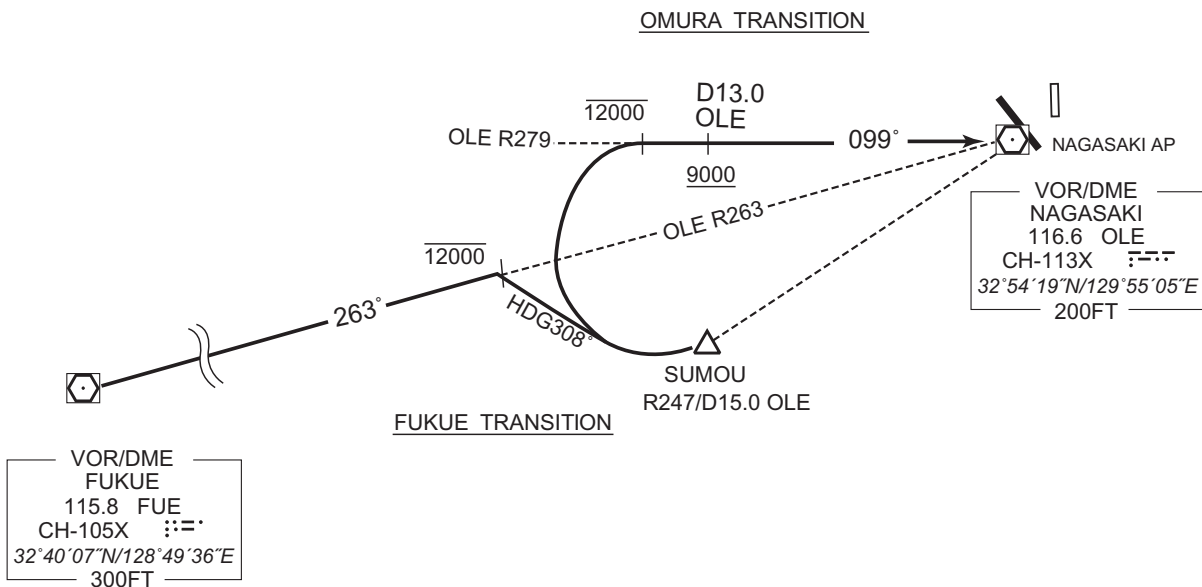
OMURA TRANSITION

$\overline{12000}$

D13.0
OLE

OLE R279

099°

NAGASAKI AP

$\underline{9000}$

VOR/DME
NAGASAKI
116.6 OLE
CH-113X
32°54´19˝N/129°55´05˝E
200FT

OLE R263

$\overline{12000}$

263°

HDG308°

SUMOU
R247/D15.0 OLE

FUKUE TRANSITION

VOR/DME
FUKUE
115.8 FUE
CH-105X
32°40´07˝N/128°49´36˝E
300FT